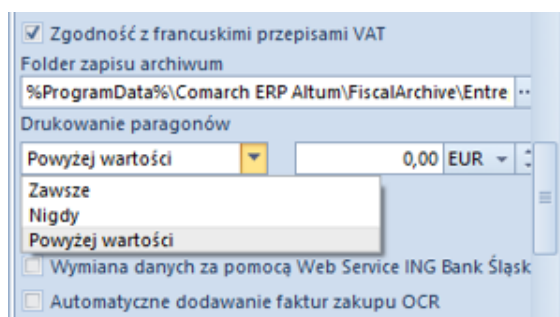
☑ Zgodność z francuskimi przepisami VAT
Folder zapisu archiwum
%ProgramData%\Comarch ERP Altum\FiscalArchive\Entre ···
Drukowanie paragonów
Powyżej wartości
0,00 EUR
Zawsze
Nigdy
Powyżej wartości
Wymiana danych za pomocą Web Service ING Bank Śląsk
Automatyczne dodawanie faktur zakupu OCR